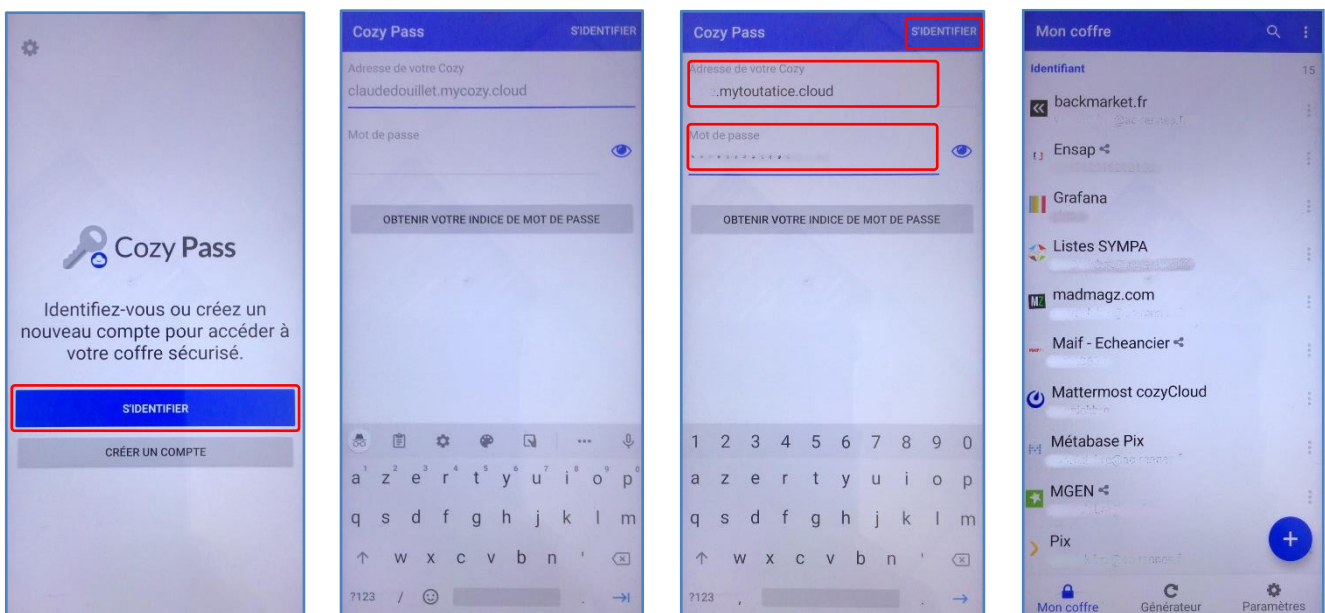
Cozy Pass

Identifiez-vous ou créez un nouveau compte pour accéder à votre coffre sécurisé.

S'IDENTIFIER

CRÉER UN COMPTE

Cozy Pass S'IDENTIFIER

Adresse de votre Cozy
claudedouillet.mycozy.cloud

Mot de passe

OBTENIR VOTRE INDICE DE MOT DE PASSE

a z e r t y u i o p
q s d f g h j k l m
w x c v b n
?123 /

Cozy Pass S'IDENTIFIER

Adresse de votre Cozy
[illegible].mytoutatice.cloud

Mot de passe
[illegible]

OBTENIR VOTRE INDICE DE MOT DE PASSE

1 2 3 4 5 6 7 8 9 0
a z e r t y u i o p
q s d f g h j k l m
w x c v b n
?123 ,

Mon coffre

Identifiant 15

backmarket.fr
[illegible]
Ensap
Grafana
Listes SYMPA
madmagz.com
Maif - Echeancier
Mattermost cozyCloud
Métabase Pix
MGEN
Pix

Mon coffre Générateur Paramètres